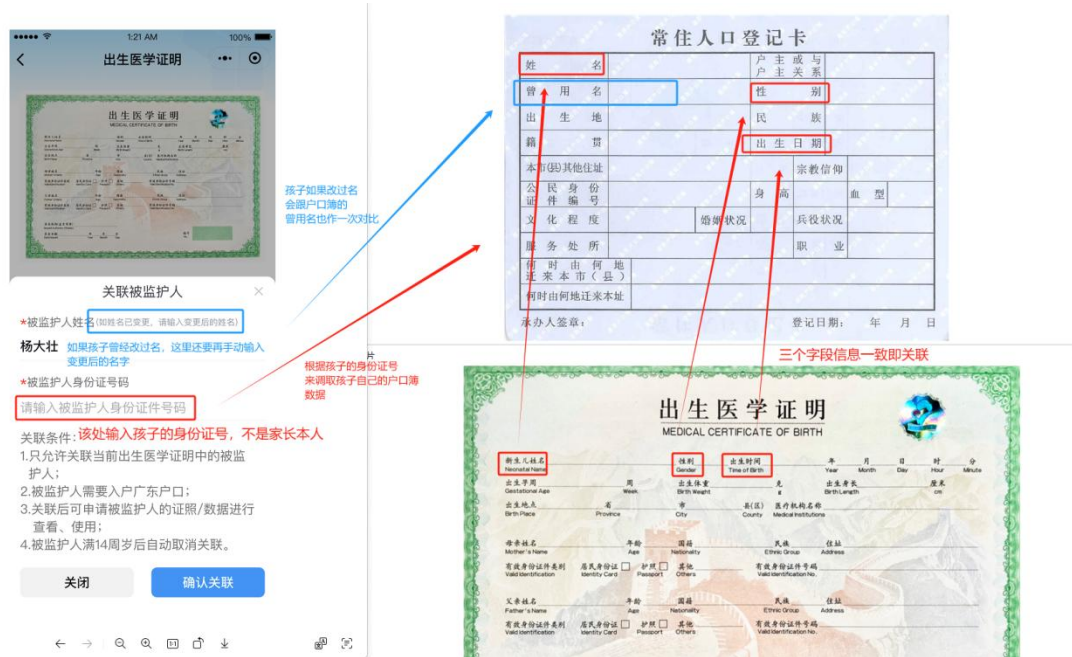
1:21 AM 100%

出生医学证明

出生医学证明
MEDICAL CERTIFICATE OF BIRTH

关联被监护人

*被监护人姓名（如姓名已变更，请输入变更后的姓名）

杨大壮 如果孩子曾经改过名，这里还要再手动输入变更后的名字

*被监护人身份证号码

请输入被监护人身份证件号码

关联条件：该处输入孩子的身份证号，不是家长本人

1.只允许关联当前出生医学证明中的被监护人；
2.被监护人需要入户广东户口；
3.关联后可申请被监护人的证照/数据进行查看、使用；
4.被监护人满14周岁后自动取消关联。

关闭 确认关联

孩子如果改过名会跟户口簿的曾用名也作一次对比

根据孩子的身份证号来调取孩子自己的户口簿数据

常住人口登记卡

| 姓名 | | 户主或与户主关系 | |
|---|---|---|---|
| 曾用名 | | 性别 | |
| 出生地 | | 民族 | |
| 籍贯 | | 出生日期 | |
| 本市(县)其他住址 | | 宗教信仰 | |
| 公民身份证件编号 | | 身高 | 血型 |
| 文化程度 | 婚姻状况 | 兵役状况 | |
| 服务处所 | | 职业 | |
| 何时由何地迁来本市（县） | | | |
| 何时由何地迁来本址 | | | |

承办人签章： 登记日期： 年 月 日

三个字段信息一致即关联

出生医学证明
MEDICAL CERTIFICATE OF BIRTH

新生儿姓名 Neonatal Name 性别 Gender 出生时间 Time of Birth 年 Year 月 Month 日 Day 时 Hour 分 Minute
出生孕周 Gestational Age 周 Week 出生体重 Birth Weight 克 g 出生身长 Birth Length 厘米 cm
出生地点 Birth Place 省 Province 市 City 县(区) County 医疗机构名称 Medical Institution
母亲姓名 Mother's Name 年龄 Age 国籍 Nationality 民族 Ethnic Group 住址 Address
有效身份证件类别 Valid Identification 居民身份证 Identity Card 护照 Passport 其他 Others 有效身份证件号码 Valid Identification No.
父亲姓名 Father's Name 年龄 Age 国籍 Nationality 民族 Ethnic Group 住址 Address
有效身份证件类别 Valid Identification 居民身份证 Identity Card 护照 Passport 其他 Others 有效身份证件号码 Valid Identification No.